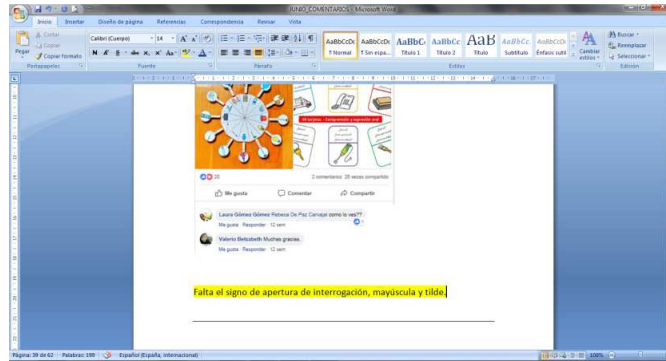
JUNIO_COMENTARIOS - Microsoft Word

Inicio Insertar Diseño de página Referencias Correspondencia Revisar Vista

Cortar
Copiar
Pegar
Copiar formato
Portapapeles

Calibri (Cuerpo) 14
Fuente

Párrafo

AaBbCcDc ¶ Normal
AaBbCcDc ¶ Sin espa...
AaBbC Título 1
AaBbCc Título 2
AaB Título
AaBbCc Subtítulo
AaBbCcDi Énfasis sutil
Cambiar estilos
Estilos

Buscar
Reemplazar
Seleccionar
Edición

20 tarjetas - Comprensión y expresión oral

20

2 comentarios 28 veces compartido

Me gusta Comentar Compartir

Laura Gómez Gómez Rebeca De Paz Carvajal como lo ves??
Me gusta · Responder · 12 sem

Valerio Betzabeth Muchas gracias.
Me gusta · Responder · 12 sem

Falta el signo de apertura de interrogación, mayúscula y tilde.

Página: 39 de 62 Palabras: 199 Español (España, internacional) 100%